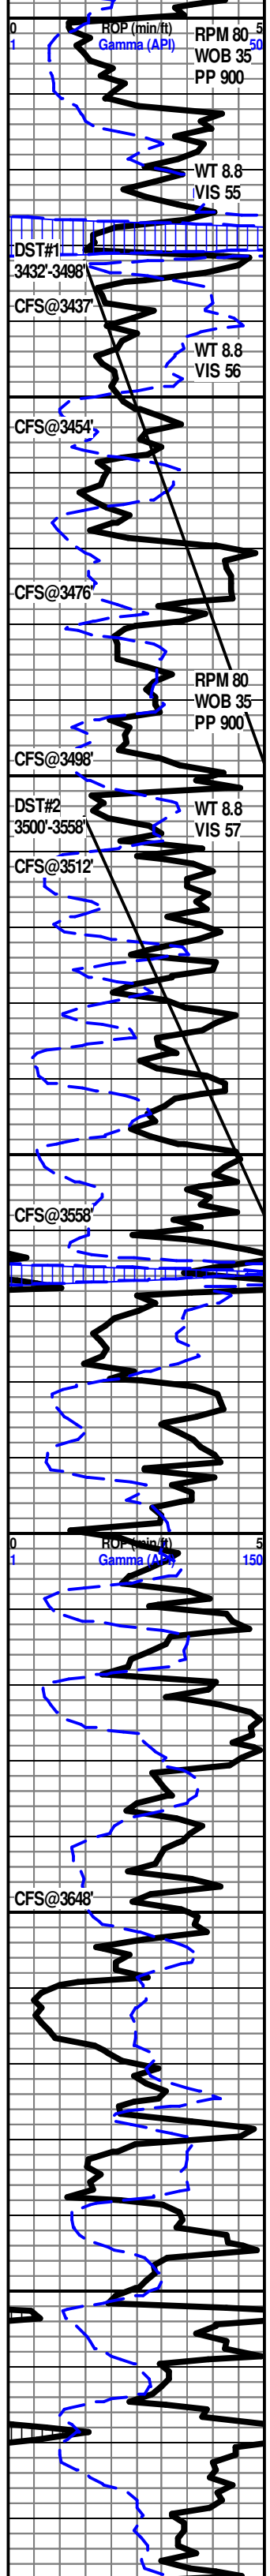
0
1
ROP (min/ft)
Gamma (API)
5
50
RPM 80
WOB 35
PP 900
WT 8.8
VIS 55
DST#1
3432'-3498'
CFS@3437'
WT 8.8
VIS 56
CFS@3454'
CFS@3476'
RPM 80
WOB 35
PP 900
CFS@3498'
DST#2
3500'-3558'
WT 8.8
VIS 57
CFS@3512'
CFS@3558'
0
1
ROP (min/ft)
Gamma (API)
5
150
CFS@3648'